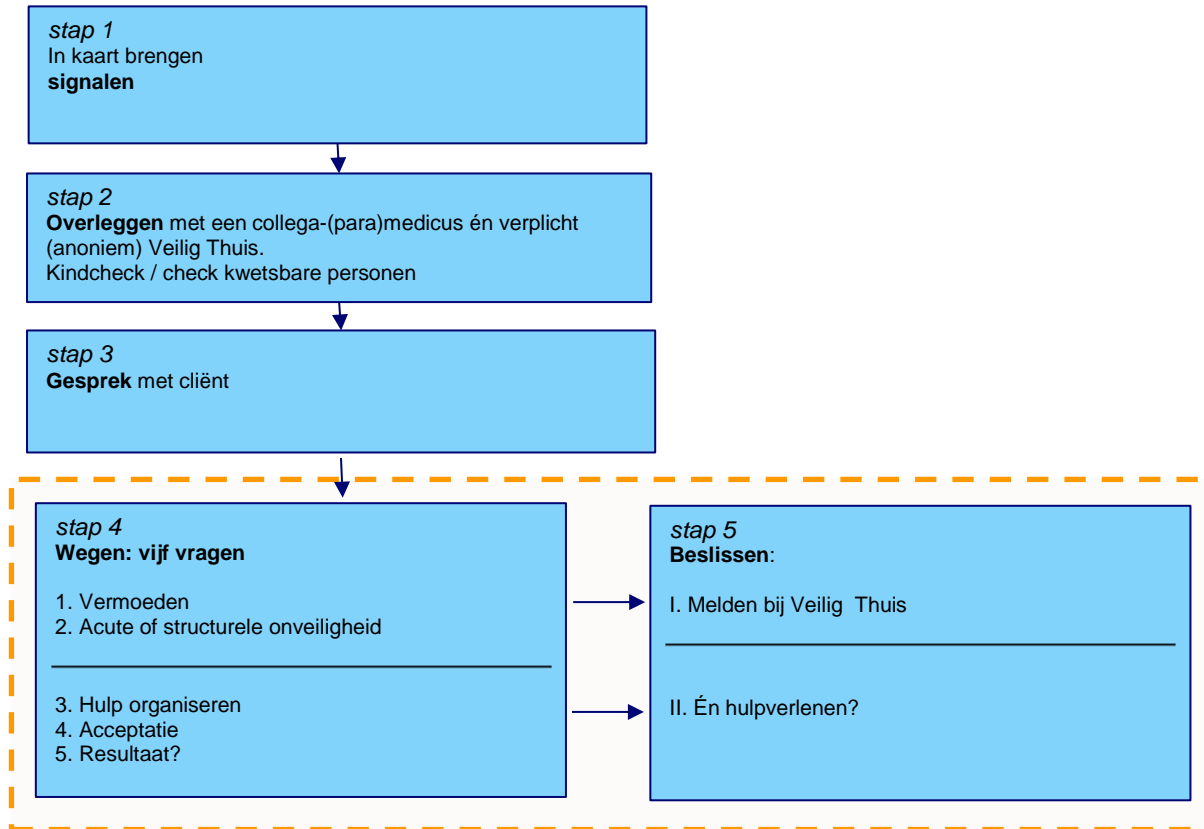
stap 1
In kaart brengen
**signalen**

stap 2
**Overleggen** met een collega-(para)medicus én verplicht (anoniem) Veilig Thuis.
Kindcheck / check kwetsbare personen

stap 3
**Gesprek** met cliënt

stap 4
**Wegen: vijf vragen**

1. Vermoeden
2. Acute of structurele onveiligheid

3. Hulp organiseren
4. Acceptatie
5. Resultaat?

stap 5
**Beslissen**:

I. Melden bij Veilig Thuis

II. Én hulpverlenen?